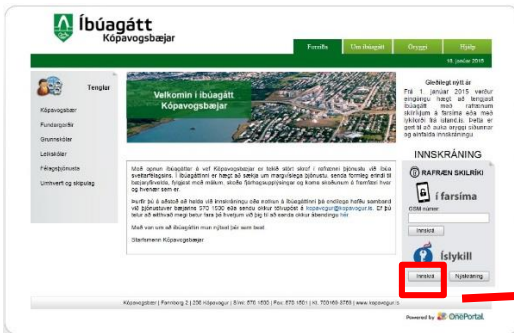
Íbúagátt Kópavogsbæjar

Forsíða | Um íbúagátt | Öryggi | Hjálp

15. janúar 2015

Tenglar

Kópavogsbær

Fundargerðir

Grunnskólar

Leikskólar

Félagsþjónusta

Umhverfi og skipulag

Velkomin í íbúagátt Kópavogsbæjar

Með opnun íbúagáttar á vef Kópavogsbæjar er tekið stórt skref í rafrænni þjónustu við íbúa sveitarfélagsins. Í íbúagáttinni er hægt að sækja um margvíslega þjónustu, senda formleg erindi til bæjarfélagsins, fylgjast með málum, skoða fjárhagsupplýsingar og koma skoðunum á framfæri hvar og hvenær sem er.

Þurfir þú á aðstoð að halda við innskráningu eða notkun á íbúagáttinni þá endilega hafðu samband við þjónustuver bæjarins 570 1500 eða sendu okkur tölvupóst á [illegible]. Ef þú telur að eitthvað megi betur fara þá hvetjum við þig til að senda okkur ábendingu hér.

Með von um að íbúagáttin nýtist þér sem best.

Starfsmenn Kópavogsbæjar

Gleðilegt nýtt ár
Frá 1. janúar 2015 verður eingöngu hægt að tengjast íbúagátt með rafrænum skilríkjum á farsíma eða með Íslykli frá Íslandi.is. Þetta er gert til að auka öryggi sitt og einfalda innskráningu

INNSKRÁNING

RAFRÆN SKILRÍKI

í farsíma

GSM númer

Innskrá

Íslykill

Innskrá | Nýskráning

Kópavogsbær | Fannborg 2 | 200 Kópavogur | Sími: 570 1500 | Fax: 570 1501 | Kt. 700169-3759 | www.kopavogur.is

Powered by OnePortal